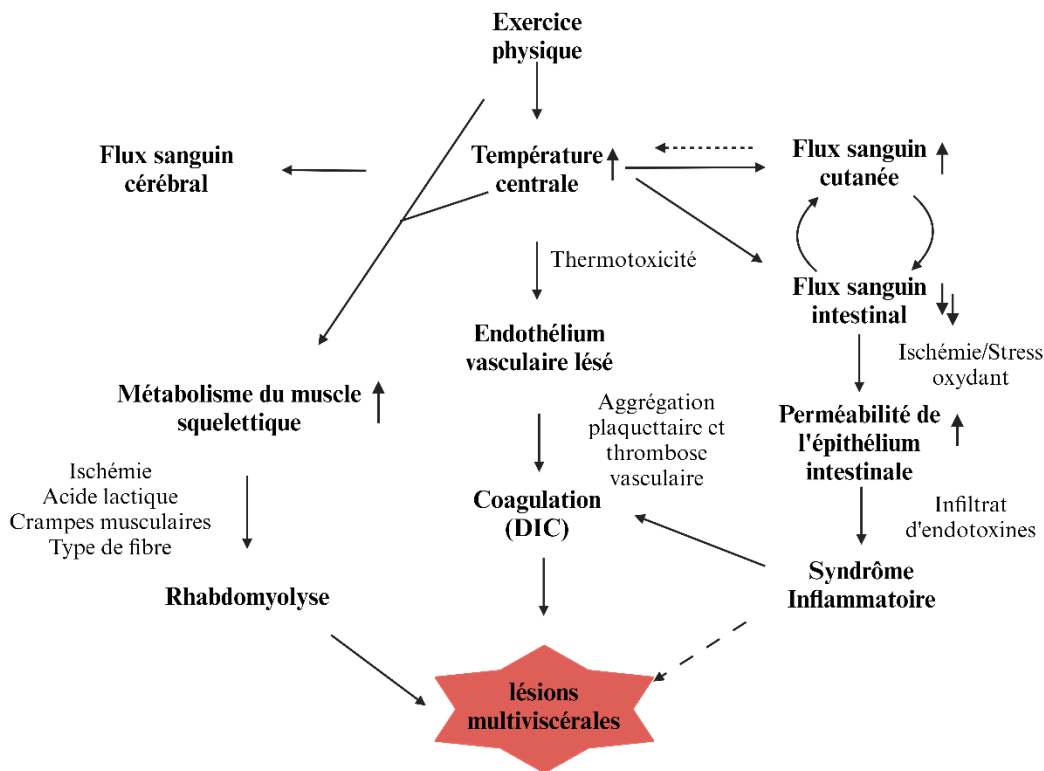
Exercice physique

Flux sanguin cérébral

Température centrale ↑

Flux sanguin cutanée ↑

Thermotoxicité

Flux sanguin intestinal ↓↓

Endothélium vasculaire lésé

Ischémie/Stress oxydant

Métabolisme du muscle squelettique ↑

Aggrégation plaquettaire et thrombose vasculaire

Perméabilité de l'épithélium intestinale ↑

Ischémie
Acide lactique
Crampes musculaires
Type de fibre

Coagulation (DIC)

Infiltrat d'endotoxines

Rhabdomyolyse

Syndrôme Inflammatoire

lésions multiviscérales